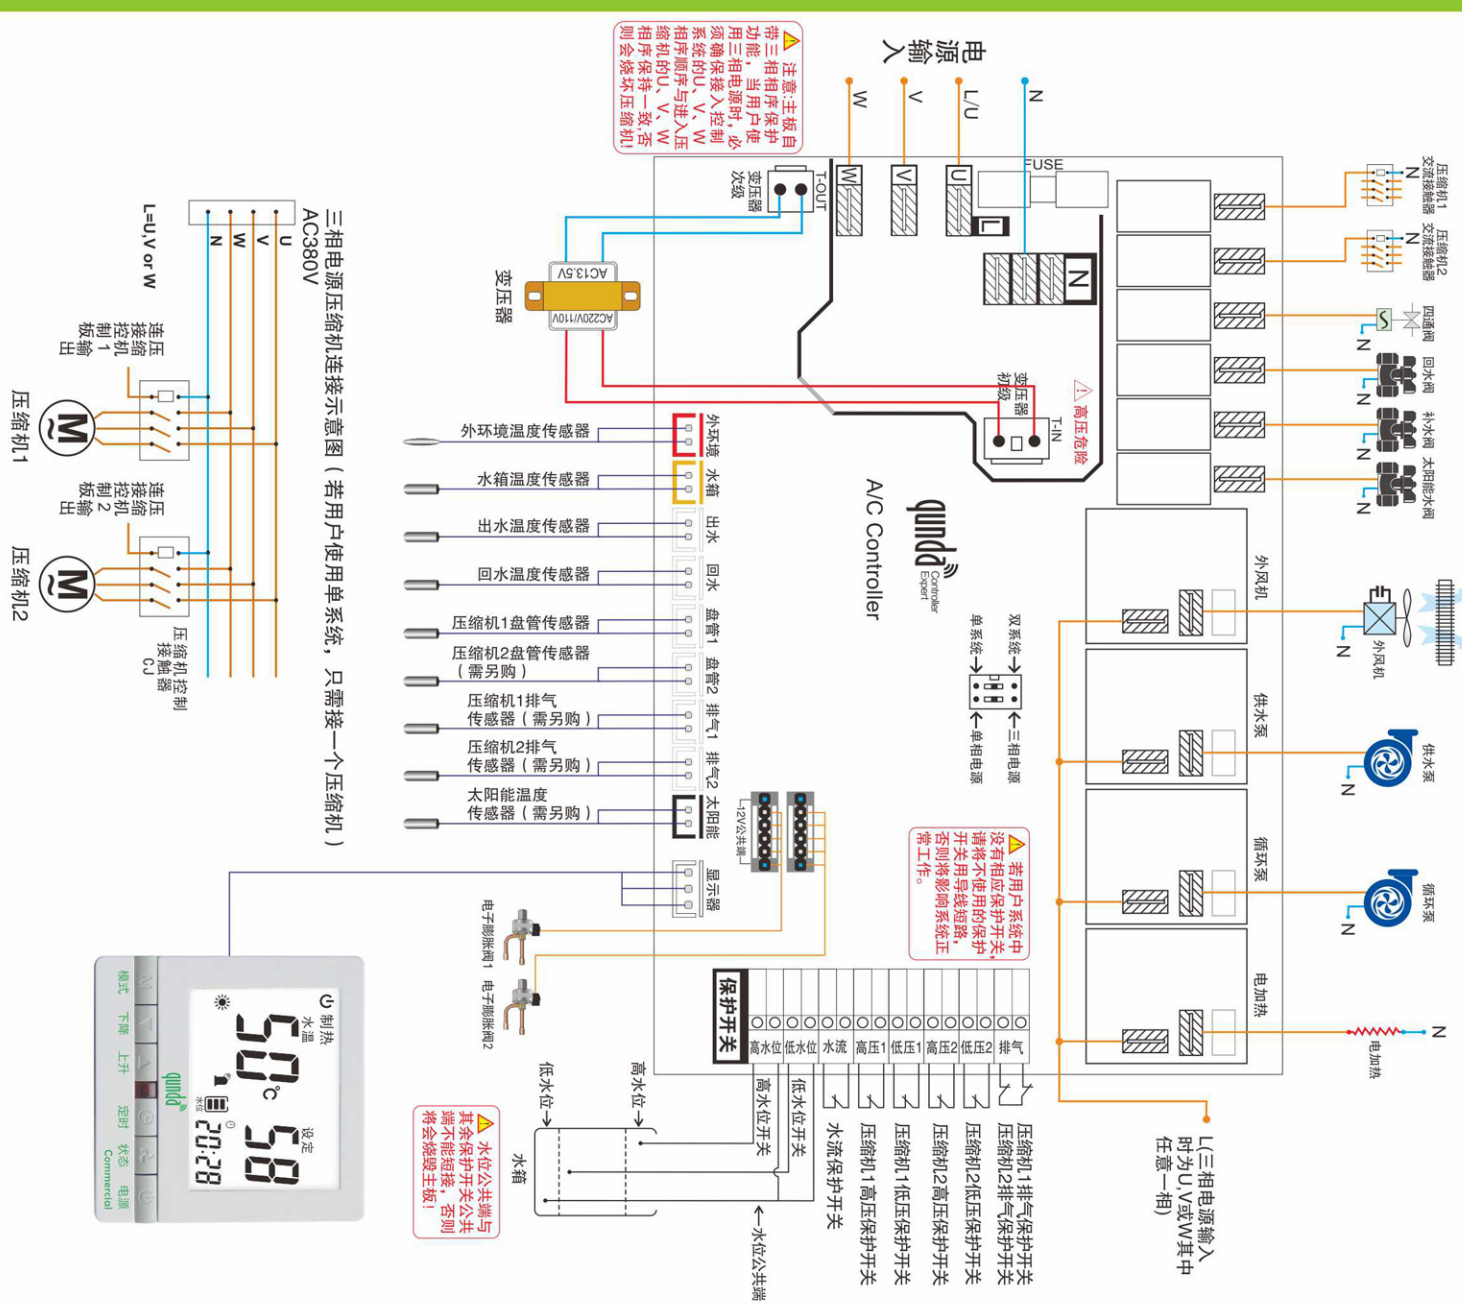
电源输入
N
L/U
V
W

注意:主板自带三相相序保护功能，当用户使用三相电源时，必须确保接入控制系统的U、V、W相序顺序与进入压缩机的U、V、W相序保持一致，否则会烧坏压缩机!

FUSE
T-OUT
变压器次级
AC13.5V
AC220V/110V
变压器
变压器初级
T-IN
高压危险
U
V
W
L
N

压缩机1交流接触器
压缩机2交流接触器
四通阀
回水阀
补水阀
太阳能水阀
外风机
供水泵
循环泵
电加热

外风机
供水泵
循环泵
电加热

qunda Controller Expert
A/C Controller

双系统
单系统
三相电源
单相电源

若用户系统中没有相应保护开关，请将不使用的保护开关用导线短路，否则将影响系统正常工作。

三相电源压缩机连接示意图（若用户使用单系统，只需接一个压缩机）
AC380V
U
V
W
N
L=U,V or W
连接压缩机控制1板输出
连接压缩机控制2板输出
压缩机控制接触器CJ
压缩机1
压缩机2

外环境温度传感器
水箱温度传感器
出水温度传感器
回水温度传感器
压缩机1盘管传感器
压缩机2盘管传感器（需另购）
压缩机1排气传感器（需另购）
压缩机2排气传感器（需另购）
太阳能温度传感器（需另购）

外环境
水箱
出水
回水
盘管1
盘管2
排气1
排气2
太阳能
显示器
12V公共端

电子膨胀阀1
电子膨胀阀2

保护开关
高水位
低水位
水流
高压1
低压1
高压2
低压2
排气

L(三相电源输入时为U,V或W其中任意一相)
压缩机1排气保护开关
压缩机2排气保护开关
压缩机2低压保护开关
压缩机2高压保护开关
压缩机1低压保护开关
压缩机1高压保护开关
水流保护开关
低水位开关
高水位开关
水位公共端

高水位
低水位
水箱

水位公共端与其余保护开关公共端不能短接，否则将会烧毁主板!

制热
水温
50 °C
设定
58
20:28
水位
模式
下降
上升
定时
状态
电源
qunda
Commercial